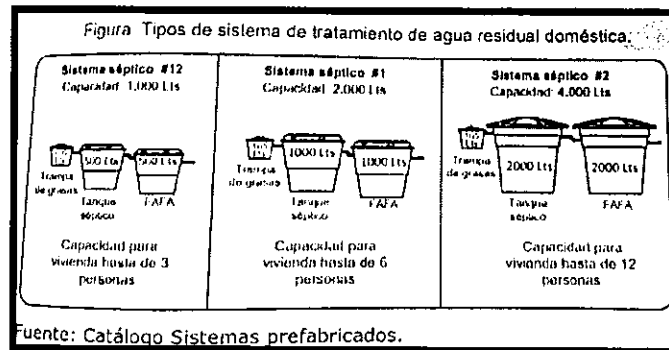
Figura Tipos de sistema de tratamiento de agua residual doméstica.

Sistema séptico #12
Capacidad 1.000 Lts
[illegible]
Trampa de grasas
500 Lts
500 Lts
Tanque séptico
FAFA
Capacidad para vivienda hasta de 3 personas

Sistema séptico #1
Capacidad 2.000 Lts
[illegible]
Trampa de grasas
1000 Lts
1000 Lts
Tanque séptico
FAFA
Capacidad para vivienda hasta de 6 personas

Sistema séptico #2
Capacidad 4.000 Lts
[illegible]
Trampa de grasas
2000 Lts
2000 Lts
Tanque séptico
FAFA
Capacidad para vivienda hasta de 12 personas

Fuente: Catálogo Sistemas prefabricados.